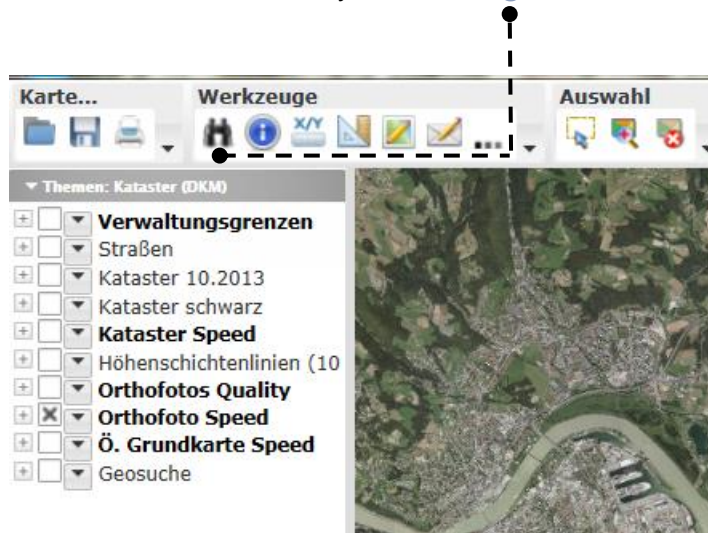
Karte...

Werkzeuge

Auswahl

▾ Themen: Kataster (DKM)

Verwaltungsgrenzen
Straßen
Kataster 10.2013
Kataster schwarz
Kataster Speed
Höhenschichtenlinien (10
Orthofotos Quality
Orthofoto Speed
Ö. Grundkarte Speed
Geosuche